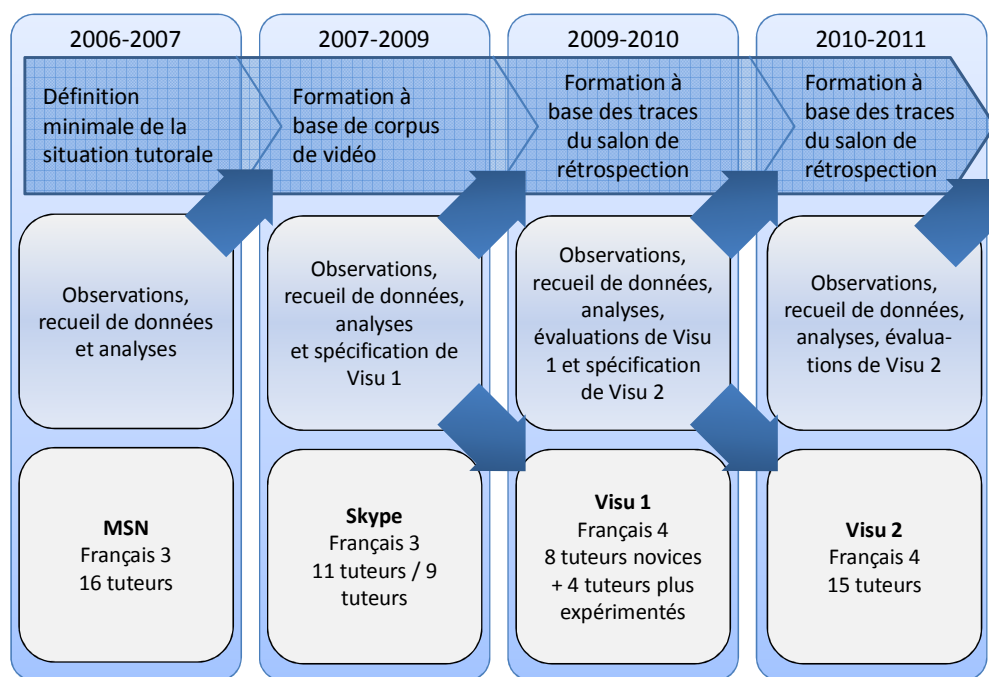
2006-2007

Définition minimale de la situation tutorale

Observations, recueil de données et analyses

**MSN**
Français 3
16 tuteurs

2007-2009

Formation à base de corpus de vidéo

Observations, recueil de données, analyses et spécification de Visu 1

**Skype**
Français 3
11 tuteurs / 9 tuteurs

2009-2010

Formation à base des traces du salon de rétrospection

Observations, recueil de données, analyses, évaluations de Visu 1 et spécification de Visu 2

**Visu 1**
Français 4
8 tuteurs novices + 4 tuteurs plus expérimentés

2010-2011

Formation à base des traces du salon de rétrospection

Observations, recueil de données, analyses, évaluations de Visu 2

**Visu 2**
Français 4
15 tuteurs